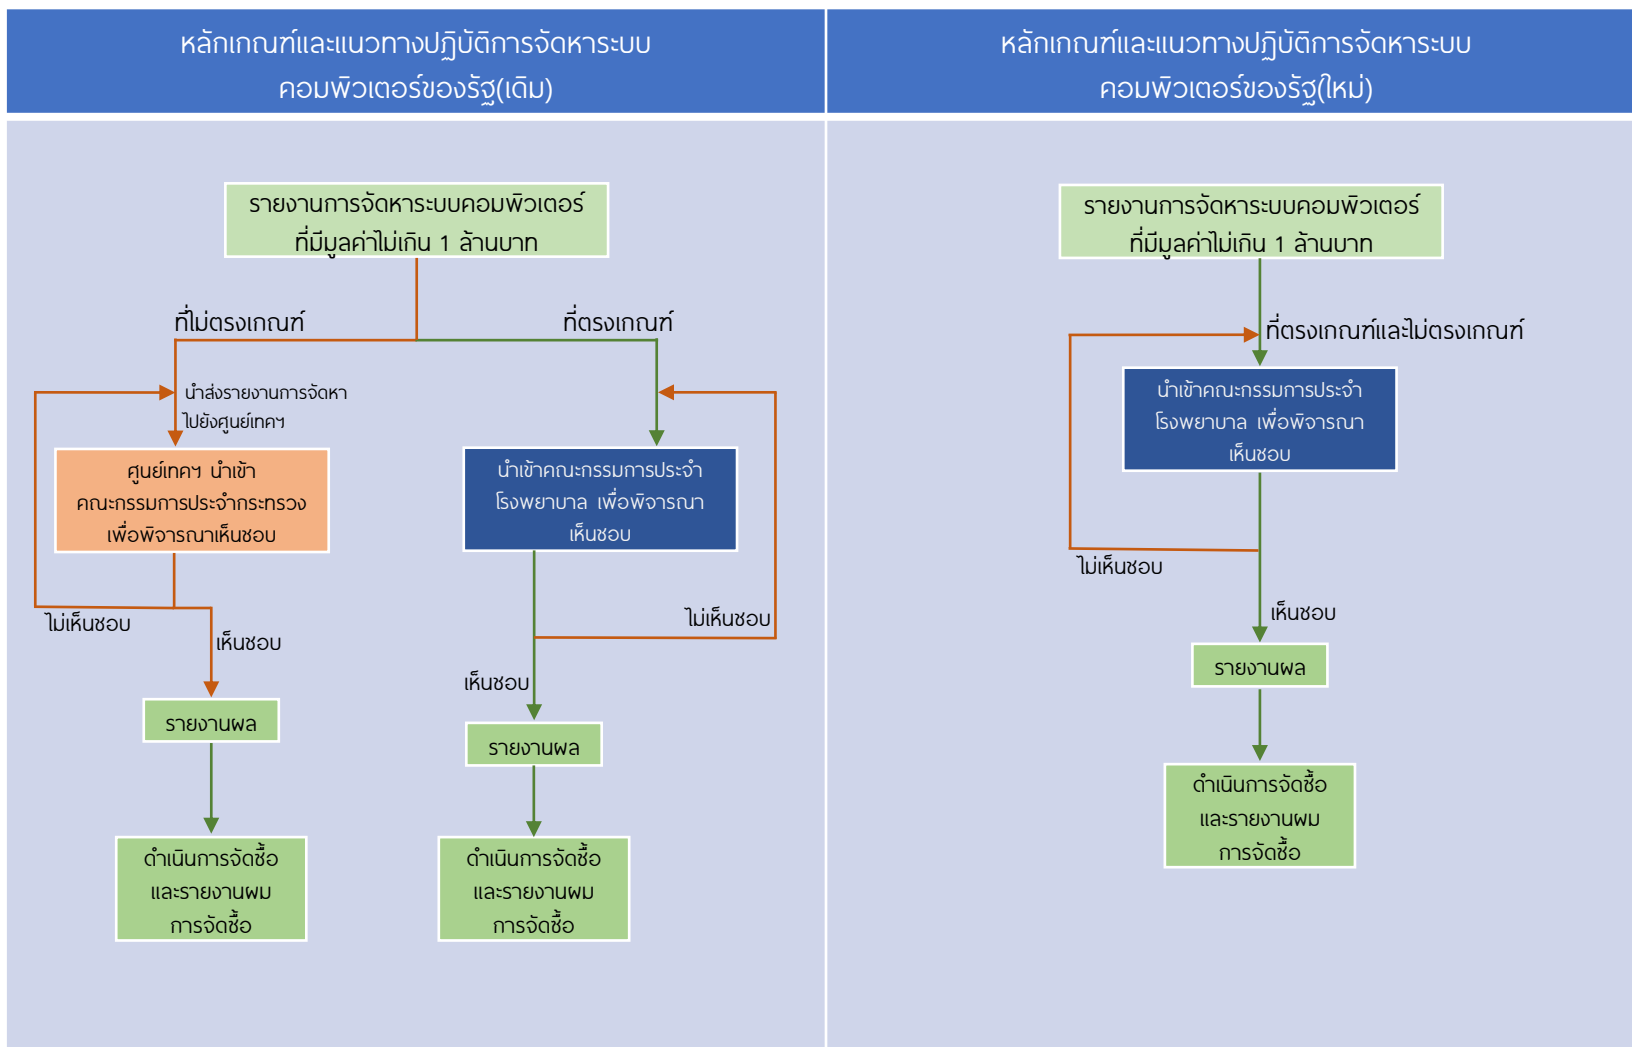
หลักเกณฑ์และแนวทางปฏิบัติการจัดหาระบบคอมพิวเตอร์ของรัฐ(เดิม)

รายงานการจัดหาระบบคอมพิวเตอร์ที่มีมูลค่าไม่เกิน 1 ล้านบาท

ที่ไม่ตรงเกณฑ์

ที่ตรงเกณฑ์

นำส่งรายงานการจัดหาไปยังศูนย์เทคฯ

ศูนย์เทคฯ นำเข้าคณะกรรมการประจำกระทรวงเพื่อพิจารณาเห็นชอบ

ไม่เห็นชอบ

เห็นชอบ

รายงานผล

ดำเนินการจัดซื้อและรายงานผมการจัดซื้อ

นำเข้าคณะกรรมการประจำโรงพยาบาล เพื่อพิจารณาเห็นชอบ

ไม่เห็นชอบ

เห็นชอบ

รายงานผล

ดำเนินการจัดซื้อและรายงานผมการจัดซื้อ

หลักเกณฑ์และแนวทางปฏิบัติการจัดหาระบบคอมพิวเตอร์ของรัฐ(ใหม่)

รายงานการจัดหาระบบคอมพิวเตอร์ที่มีมูลค่าไม่เกิน 1 ล้านบาท

ที่ตรงเกณฑ์และไม่ตรงเกณฑ์

นำเข้าคณะกรรมการประจำโรงพยาบาล เพื่อพิจารณาเห็นชอบ

ไม่เห็นชอบ

เห็นชอบ

รายงานผล

ดำเนินการจัดซื้อและรายงานผมการจัดซื้อ